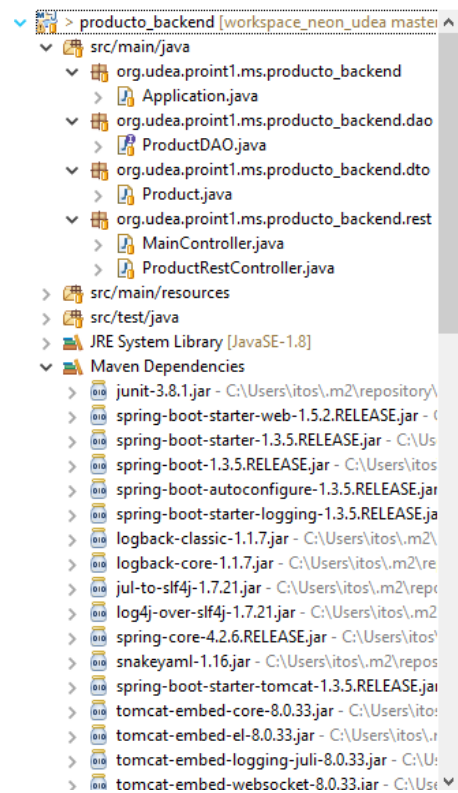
> producto_backend [workspace_neon_udea maste
src/main/java
org.udea.proint1.ms.producto_backend
Application.java
org.udea.proint1.ms.producto_backend.dao
ProductDAO.java
org.udea.proint1.ms.producto_backend.dto
Product.java
org.udea.proint1.ms.producto_backend.rest
MainController.java
ProductRestController.java
src/main/resources
src/test/java
JRE System Library [JavaSE-1.8]
Maven Dependencies
junit-3.8.1.jar - C:\Users\itos\.m2\repository\
spring-boot-starter-web-1.5.2.RELEASE.jar - C
spring-boot-starter-1.3.5.RELEASE.jar - C:\Us
spring-boot-1.3.5.RELEASE.jar - C:\Users\itos
spring-boot-autoconfigure-1.3.5.RELEASE.jar
spring-boot-starter-logging-1.3.5.RELEASE.ja
logback-classic-1.1.7.jar - C:\Users\itos\.m2\
logback-core-1.1.7.jar - C:\Users\itos\.m2\re
jul-to-slf4j-1.7.21.jar - C:\Users\itos\.m2\repo
log4j-over-slf4j-1.7.21.jar - C:\Users\itos\.m2
spring-core-4.2.6.RELEASE.jar - C:\Users\itos\
snakeyaml-1.16.jar - C:\Users\itos\.m2\repos
spring-boot-starter-tomcat-1.3.5.RELEASE.jar
tomcat-embed-core-8.0.33.jar - C:\Users\itos
tomcat-embed-el-8.0.33.jar - C:\Users\itos\.m
tomcat-embed-logging-juli-8.0.33.jar - C:\Us
tomcat-embed-websocket-8.0.33.jar - C:\Use